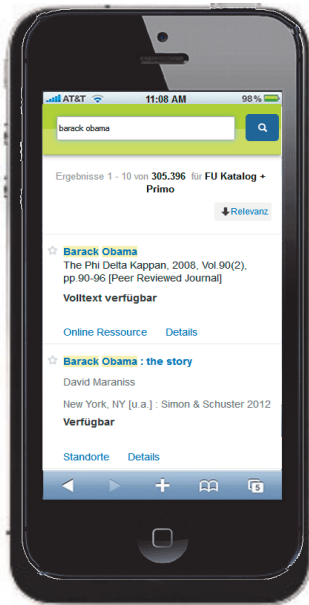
AT&T 11:08 AM 98 %

barack obama

Ergebnisse 1 - 10 von 305.396 für FU Katalog + Primo

Relevanz

Barack Obama
The Phi Delta Kappan, 2008, Vol.90(2), pp.90-96 [Peer Reviewed Journal]
Volltext verfügbar

Online Ressource Details

Barack Obama : the story
David Maraniss
New York, NY [u.a.] : Simon & Schuster 2012
Verfügbar

Standorte Details

5